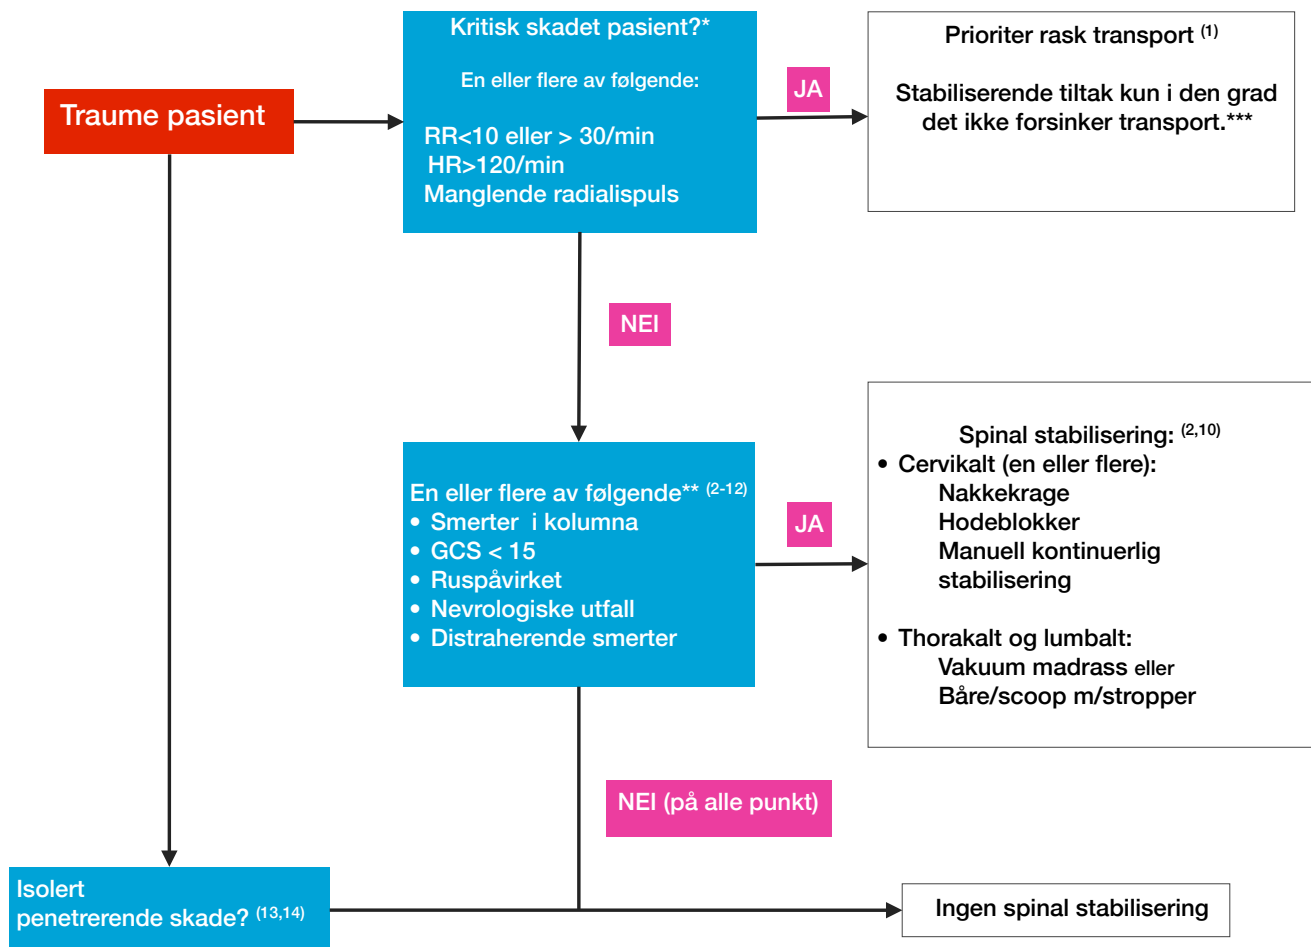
Traume pasient

Kritisk skadet pasient?*

En eller flere av følgende:

RR<10 eller > 30/min
HR>120/min
Manglende radialispuls

JA

Prioriter rask transport $^{(1)}$

Stabiliserende tiltak kun i den grad det ikke forsinker transport.***

NEI

En eller flere av følgende** $^{(2-12)}$
• Smerter i kolumna
• GCS < 15
• Ruspåvirket
• Nevrologiske utfall
• Distraherende smerter

JA

Spinal stabilisering: $^{(2,10)}$
• Cervikalt (en eller flere):
Nakkekrage
Hodeblokker
Manuell kontinuerlig stabilisering

• Thorakalt og lumbalt:
Vakuum madrass eller
Båre/scoop m/stropper

NEI (på alle punkt)

Isolert penetrerende skade? $^{(13,14)}$

Ingen spinal stabilisering